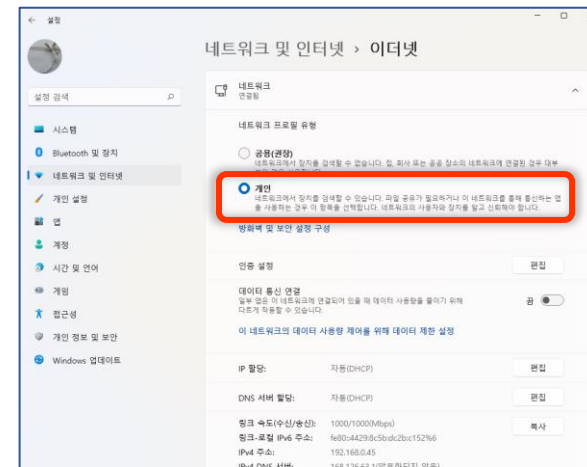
← 설정

네트워크 및 인터넷 › 이더넷

설정 검색

시스템
Bluetooth 및 장치
네트워크 및 인터넷
개인 설정
앱
계정
시간 및 언어
게임
접근성
개인 정보 및 보안
Windows 업데이트

네트워크
연결됨

네트워크 프로필 유형

공용(권장)
네트워크에서 장치를 검색할 수 없습니다. 집, 회사 또는 공공 장소의 네트워크에 연결된 경우 대부분 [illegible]

개인
네트워크에서 장치를 검색할 수 있습니다. 파일 공유가 필요하거나 이 네트워크를 통해 통신하는 앱을 사용하는 경우 이 항목을 선택합니다. 네트워크의 사용자와 장치를 알고 신뢰해야 합니다.

방화벽 및 보안 설정 구성

인증 설정 편집

데이터 통신 연결
일부 앱은 이 네트워크에 연결되어 있을 때 데이터 사용량을 줄이기 위해 다르게 작동할 수 있습니다.
끔

이 네트워크의 데이터 사용량 제어를 위해 데이터 제한 설정

IP 할당: 자동(DHCP) 편집

DNS 서버 할당: 자동(DHCP) 편집

링크 속도(수신/송신): 1000/1000(Mbps) 복사
링크-로컬 IPv6 주소: fe80::4429:8c5b:dc2bc152%6
IPv4 주소: 192.168.0.45
IPv4 DNS 서버: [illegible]